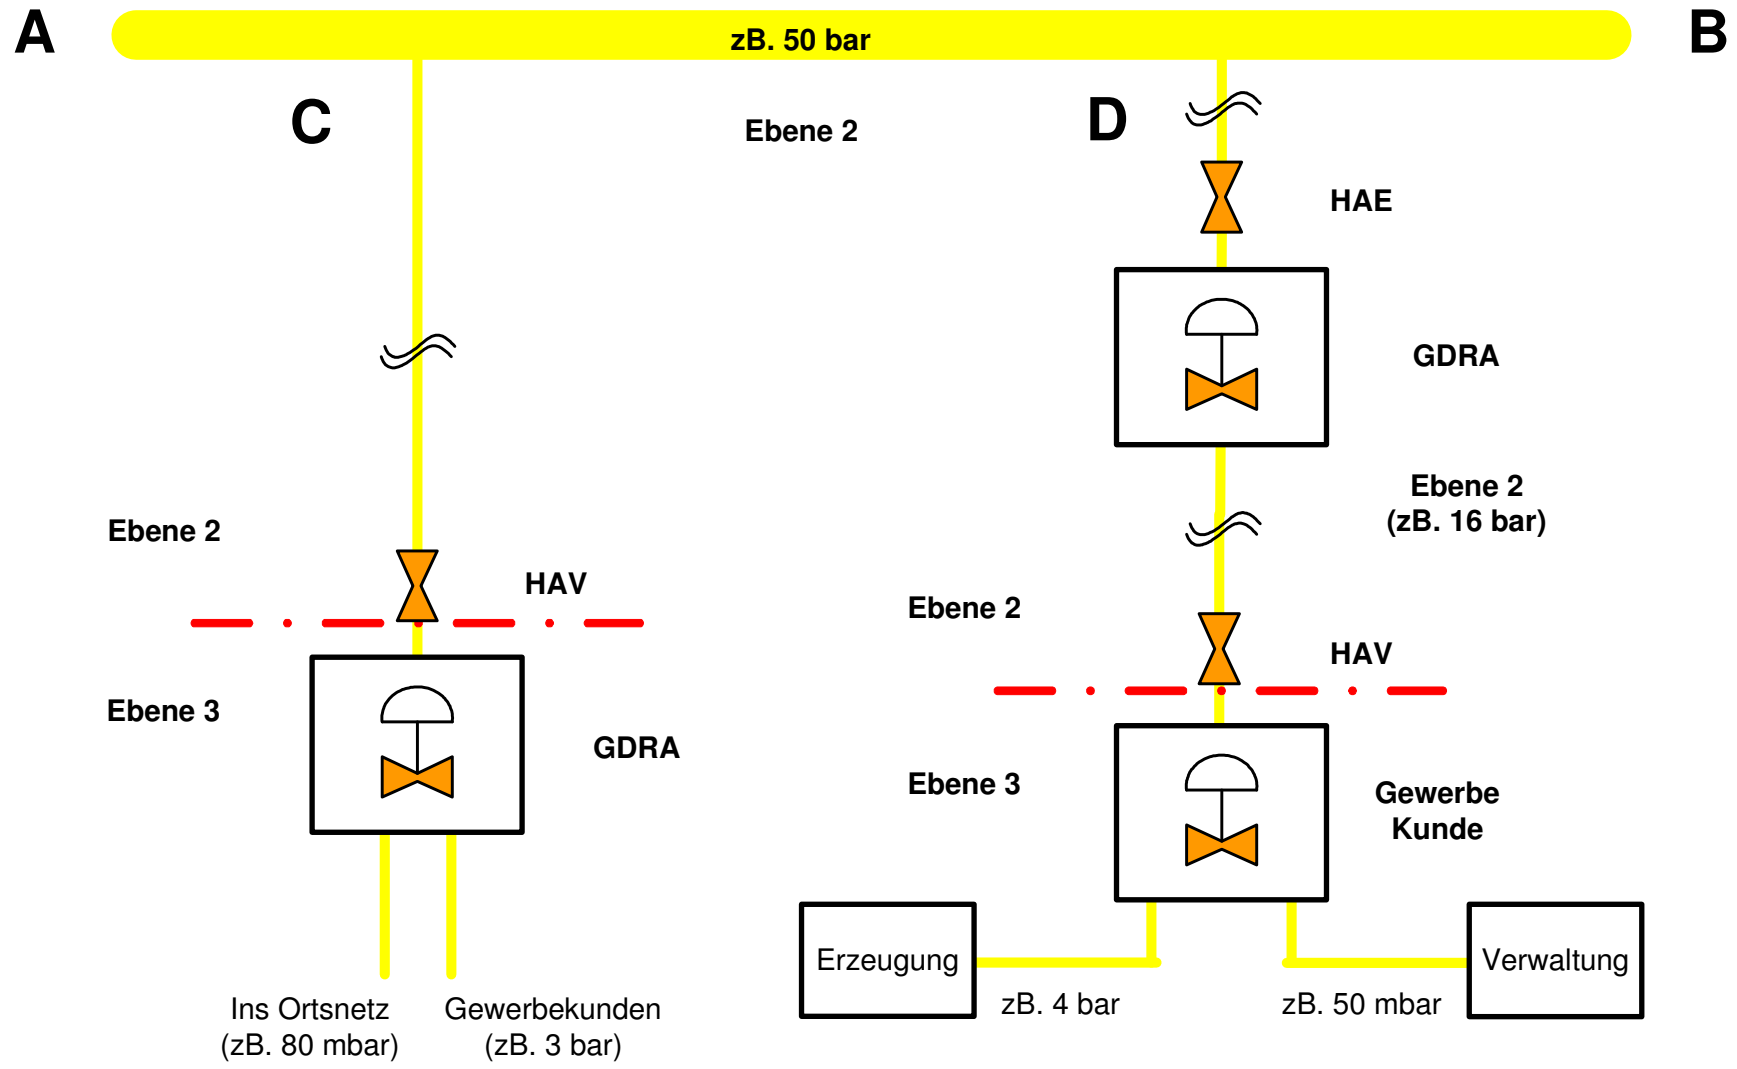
A

zB. 50 bar

B

C

Ebene 2

D

HAE

GDRA

Ebene 2
(zB. 16 bar)

Ebene 2

HAV

Ebene 3

GDRA

Ebene 2

HAV

Ebene 3

Gewerbe
Kunde

Erzeugung

Verwaltung

zB. 4 bar

zB. 50 mbar

Ins Ortsnetz
(zB. 80 mbar)

Gewerbekunden
(zB. 3 bar)